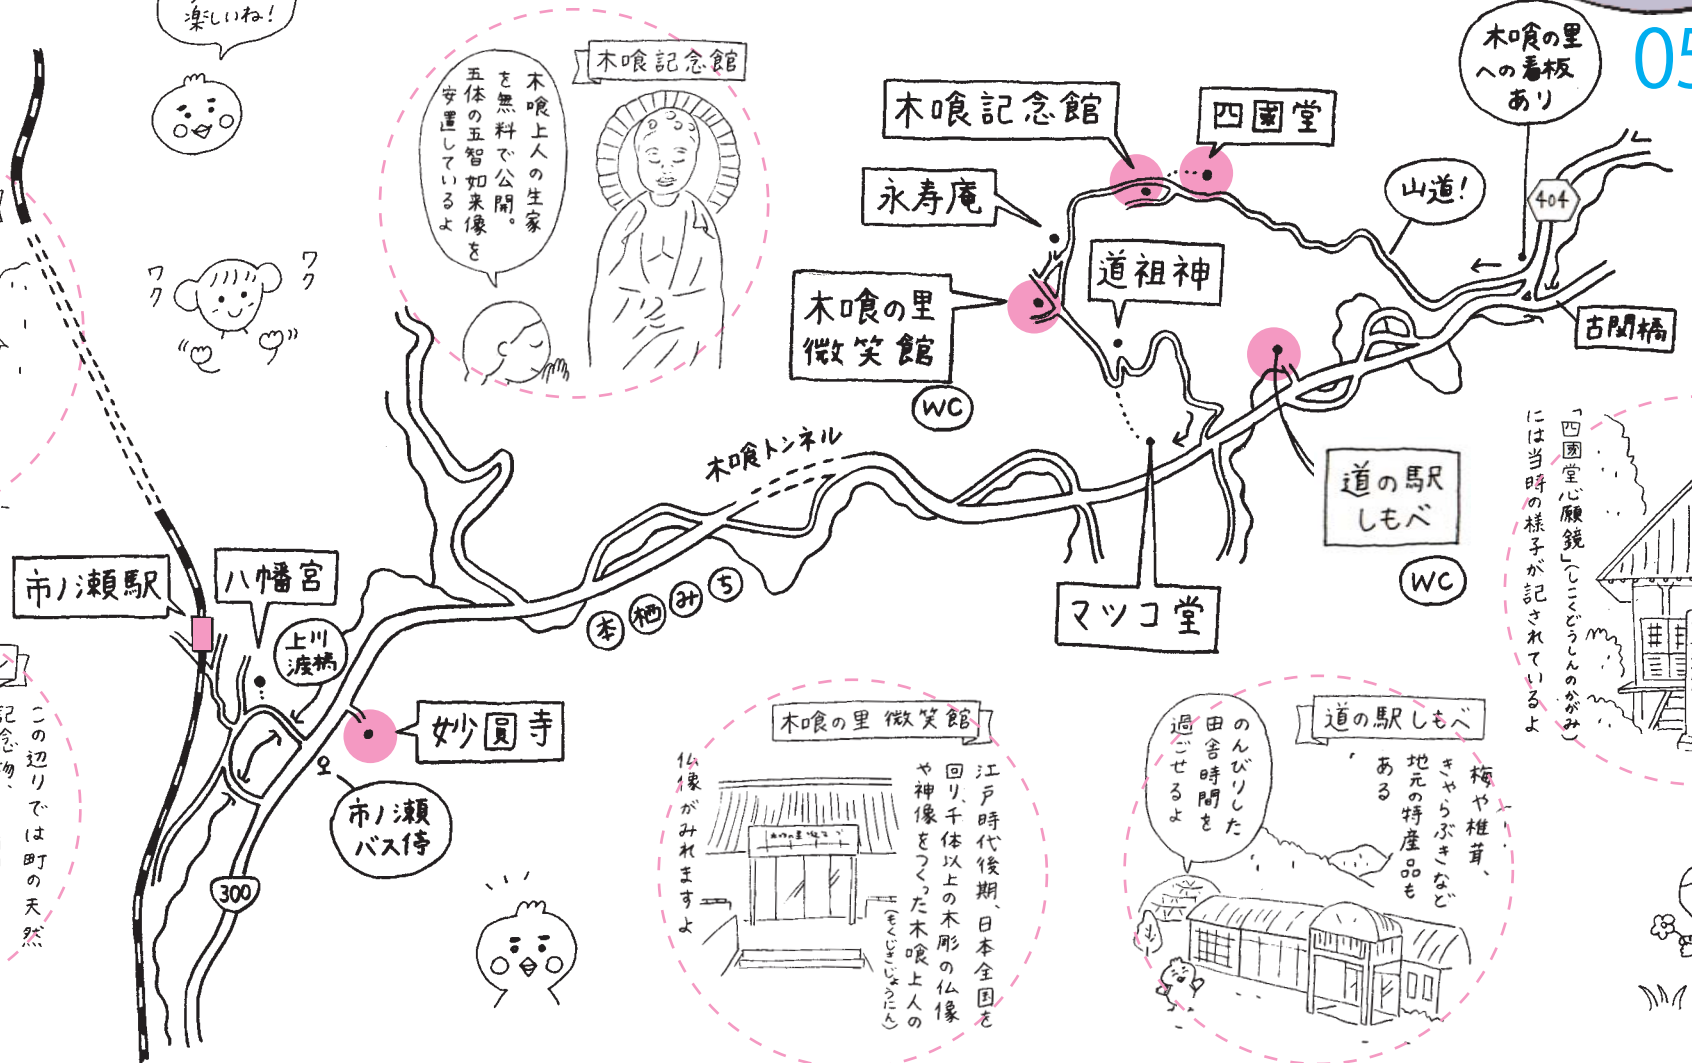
楽しいね!

木喰記念館

木喰上人の生家を無料で公開。五体の五智如来像を安置しているよ

ワクワク

木喰記念館

四國堂

木喰の里への看板あり

05

山道!

404

永寿庵

道祖神

木喰の里 微笑館

WC

古関橋

木喰トンネル

道の駅 しもべ

WC

「四國堂心願鏡」(しこくどうしんのかがみ)には当時の様子が記されているよ

市ノ瀬駅

八幡宮

上川渡橋

本栖みち

マツコ堂

妙圓寺

市ノ瀬バス停

300

この辺りでは町の天然記念物、

木喰の里 微笑館

江戸時代後期、日本全国を回り、千体以上の木彫の仏像や神像をつくった木喰上人の(もくじきしょうにん)仏像がみれますよ

道の駅 しもべ

のんびりした田舎時間を過ごせるよ

梅や椎茸、きゃらぶきなど地元の特産品もある